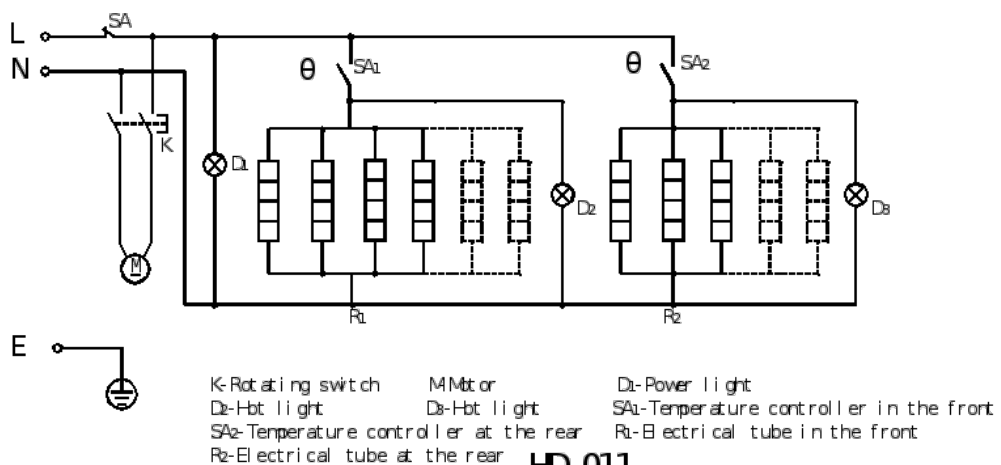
L
N
SA
K
M
D1
θ SA1
θ SA2
D2
D3
R1
R2
E

K-Rotating switch M-Motor D1-Power light
D2-Hot light D3-Hot light SA1-Temperature controller in the front
SA2-Temperature controller at the rear R1-Electrical tube in the front
R2-Electrical tube at the rear

HD-011